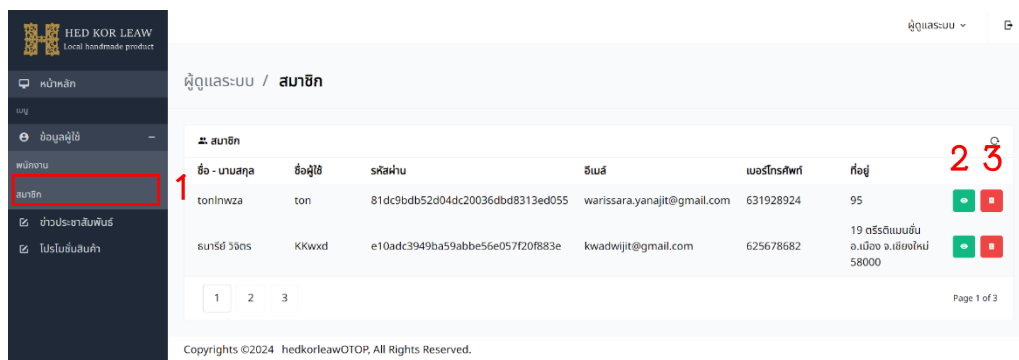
HED KOR LEAW
Local handmade product

หน้าหลัก
เมนู
ข้อมูลผู้ใช้ −
พนักงาน
สมาชิก
ข่าวประชาสัมพันธ์
โปรโมชั่นสินค้า

1

ผู้ดูแลระบบ

ผู้ดูแลระบบ / สมาชิก

สมาชิก

2 3

| ชื่อ - นามสกุล | ชื่อผู้ใช้ | รหัสผ่าน | อีเมล์ | เบอร์โทรศัพท์ | ที่อยู่ |
|---|---|---|---|---|---|
| tonlnwza | ton | 81dc9bdb52d04dc20036dbd8313ed055 | warissara.yanajit@gmail.com | 631928924 | 95 |
| ธนารีย์ วิจิตร | KKwxd | e10adc3949ba59abbe56e057f20f883e | kwadwijit@gmail.com | 625678682 | 19 ดรีรดิแมนชั่น อ.เมือง จ.เชียงใหม่ 58000 |

1 2 3

Page 1 of 3

Copyrights ©2024 hedkorleawOTOP, All Rights Reserved.